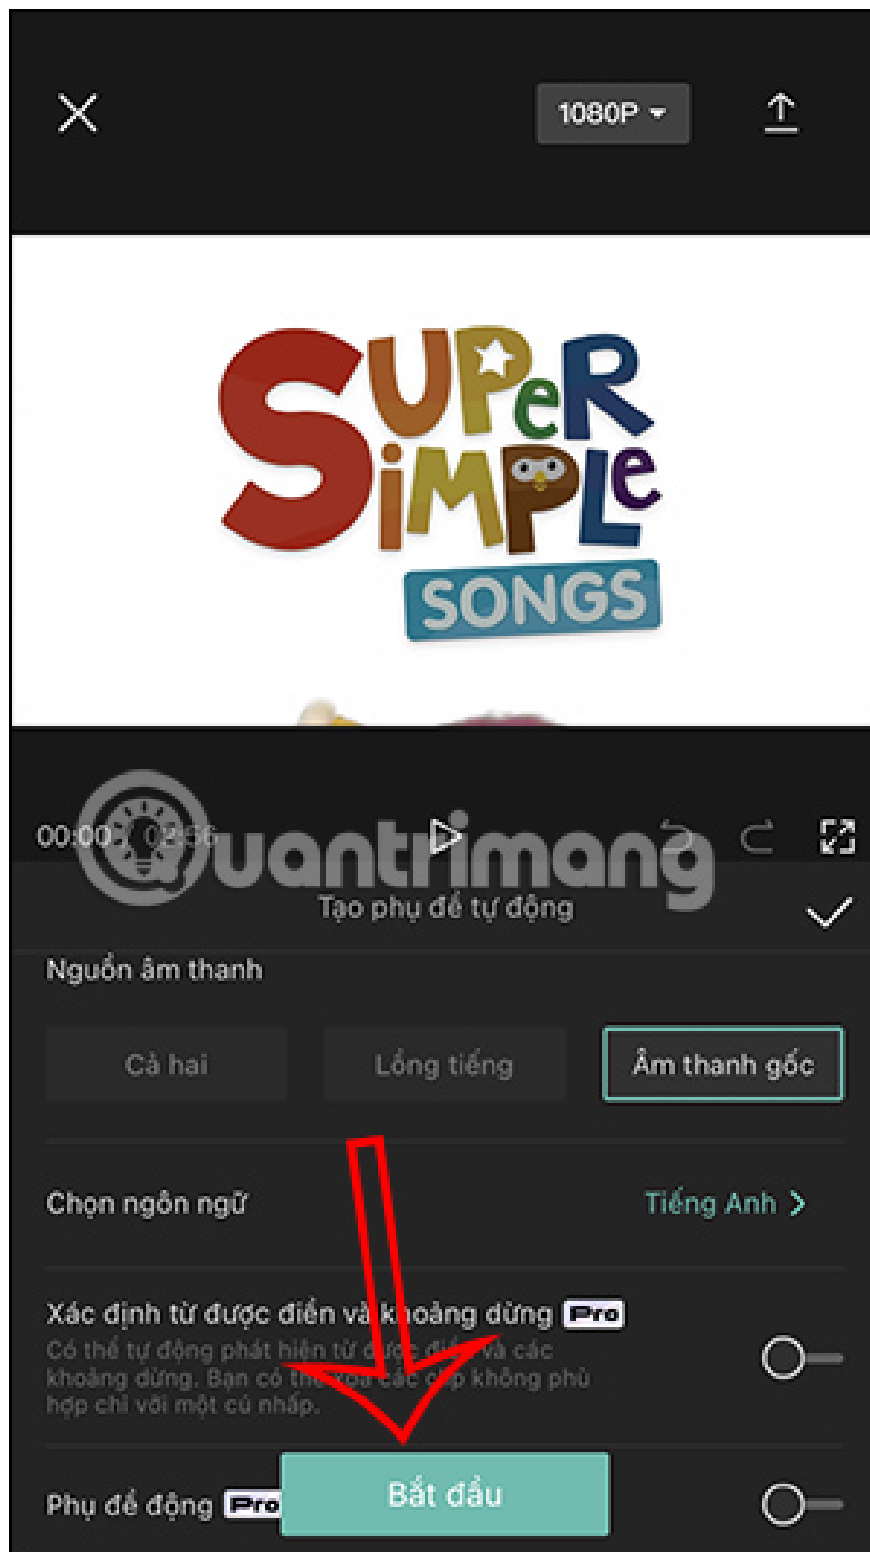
1080P

SUPER SIMPLE SONGS

00:00 / 02:56

Quantrimang

Tạo phụ đề tự động

Nguồn âm thanh

Cả hai

Lồng tiếng

Âm thanh gốc

Chọn ngôn ngữ

Tiếng Anh >

Xác định từ được điền và khoảng dừng Pro

Có thể tự động phát hiện từ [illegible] và các khoảng dừng. Bạn có thể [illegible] các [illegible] không phù hợp chỉ với một cú nhấp.

Phụ đề động Pro

Bắt đầu